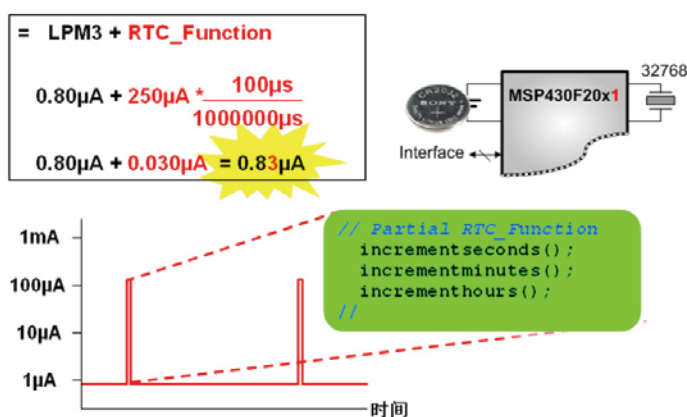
= LPM3 + RTC_Function

0.80µA + 250µA * $\frac{100µs}{1000000µs}$

0.80µA + 0.030µA = 0.83µA

CR2032 SONY

MSP430F20x1

32768

Interface

1mA

100µA

10µA

1µA

时间

// Partial RTC_Function
incrementseconds();
incrementminutes();
incrementhours();
//